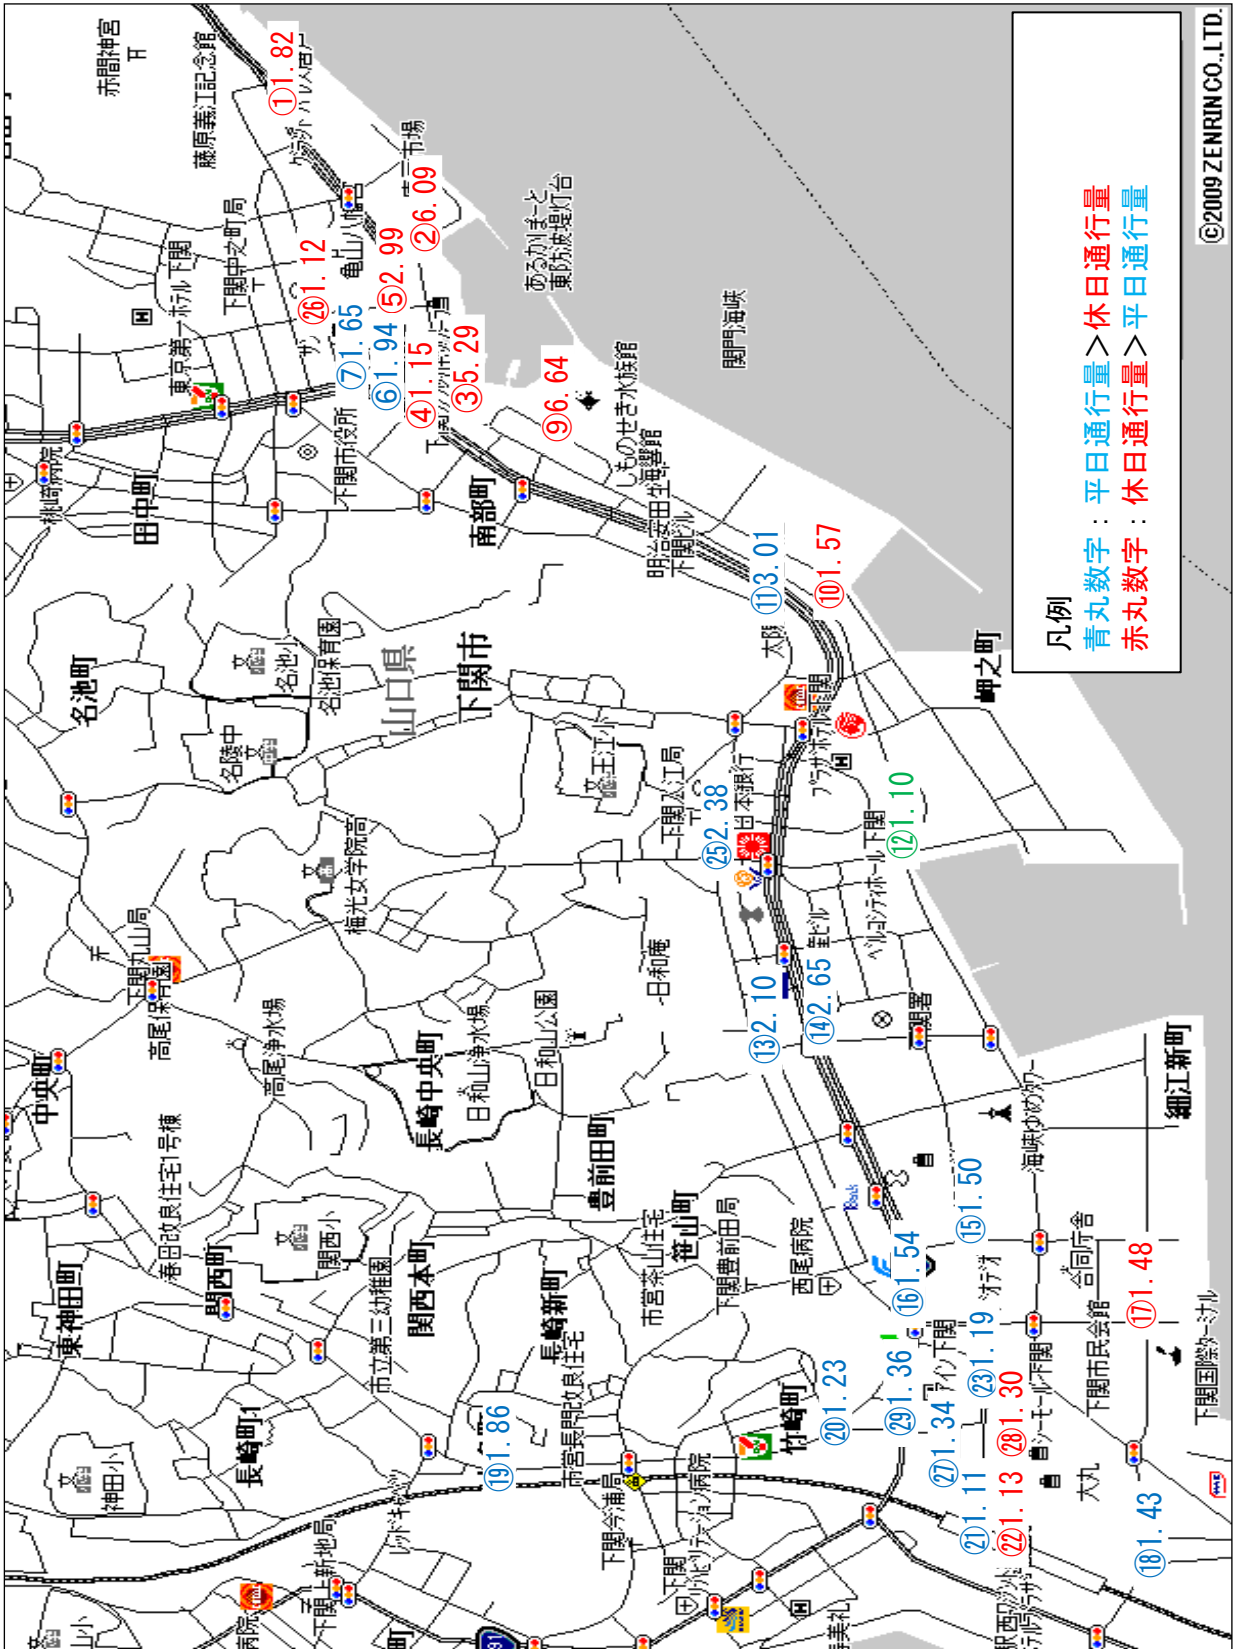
凡例
青丸数字：平日通行量＞休日通行量
赤丸数字：休日通行量＞平日通行量

©2009 ZENRIN CO.,LTD.

①1.82
②6.09
③5.29
④1.15
⑤2.99
⑥1.94
⑦1.65
⑨6.64
⑩1.57
⑪3.01
⑫1.10
⑬2.10
⑭2.65
⑮1.50
⑯1.54
⑰1.48
⑱1.43
⑲1.86
⑳1.23
㉑1.11
㉒1.13
㉓1.19
㉕2.38
㉖1.12
㉗1.34
㉘1.30
㉙1.36

赤間神宮
藤原義江記念館
下関中之町局
東京第一ホテル下関
亀山八幡
唐戸市場
あるかぽーと
東防波堤灯台
関門海峡
しものせき水族館
海響館
下関市役所
田中町
南部町
明治安田生命下関ビル
桜山病院
名池町
名池小
名池保育園
山口県
下関市
名陵中
大阪
下関駅
プラザホテル下関
日本銀行
下関入江局
梅光女学院高
岬之町
下関丸山局
高尾保育園
高尾浄水場
日和山浄水場
長崎中央町
日和山公園
日和庵
下関署
ベルトコンティホール下関
中央町
春日改良住宅1号棟
関西小
関西町
東神田町
関西本町
豊前田町
細江新町
海峡ゆめタワー
合同庁舎
下関市民会館
下関国際ターミナル
笹山町
市営笹山住宅
下関豊前田局
西尾病院
長崎新町
市営長門改良住宅
市立第三幼稚園
長崎町
神田小
竹崎町
シーモール下関
大丸
下関上新地局
下関今浦局
下関リハビリテーション病院